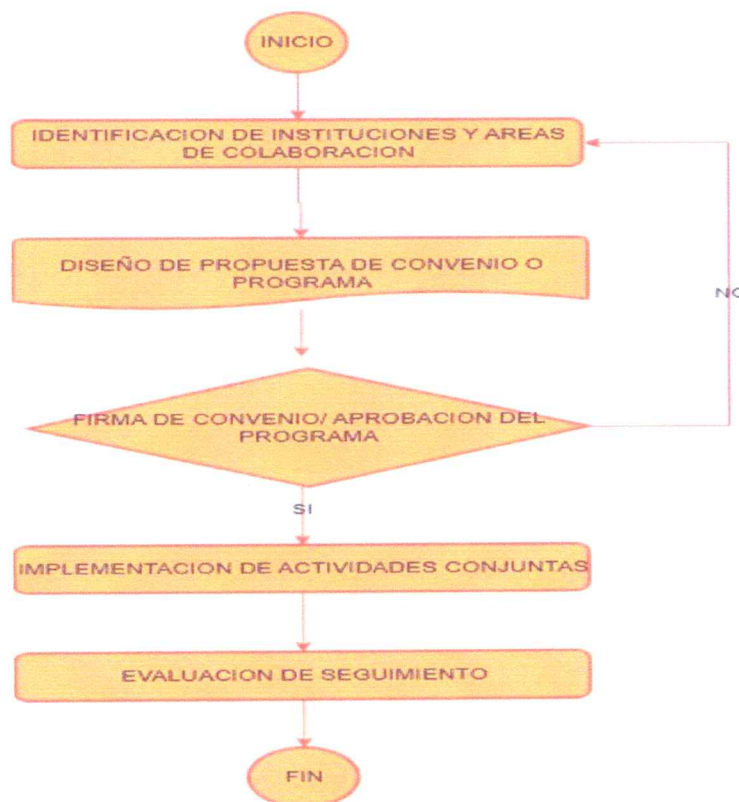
INICIO

IDENTIFICACION DE INSTITUCIONES Y AREAS DE COLABORACION

DISEÑO DE PROPUESTA DE CONVENIO O PROGRAMA

NO

FIRMA DE CONVENIO/ APROBACION DEL PROGRAMA

SI

IMPLEMENTACION DE ACTIVIDADES CONJUNTAS

EVALUACION DE SEGUIMIENTO

FIN